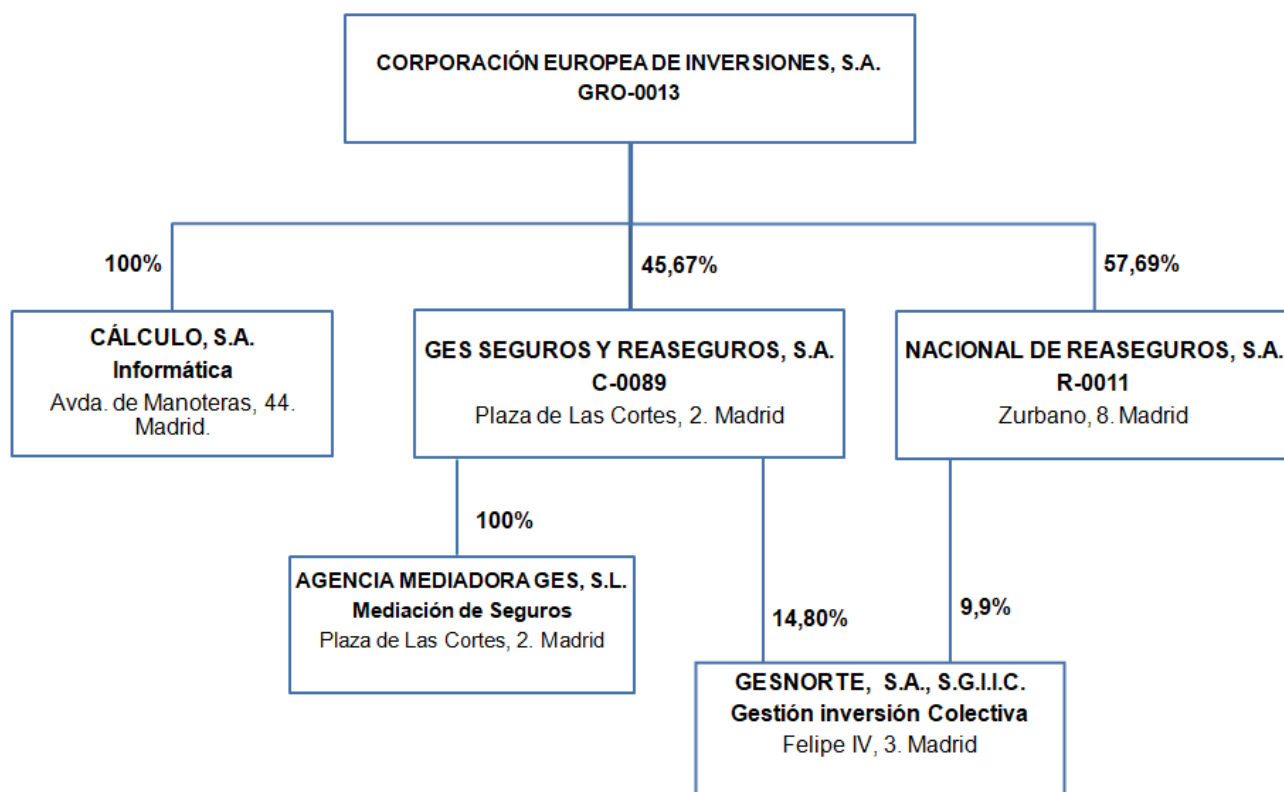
CORPORACIÓN EUROPEA DE INVERSIONES, S.A.
GRO-0013

100%

45,67%

57,69%

CÁLCULO, S.A.
Informática
Avda. de Manoteras, 44. Madrid.

GES SEGUROS Y REASEGUROS, S.A.
C-0089
Plaza de Las Cortes, 2. Madrid

NACIONAL DE REASEGUROS, S.A.
R-0011
Zurbano, 8. Madrid

100%

AGENCIA MEDIADORA GES, S.L.
Mediación de Seguros
Plaza de Las Cortes, 2. Madrid

14,80%

9,9%

GESNORTE, S.A., S.G.I.I.C.
Gestión inversión Colectiva
Felipe IV, 3. Madrid